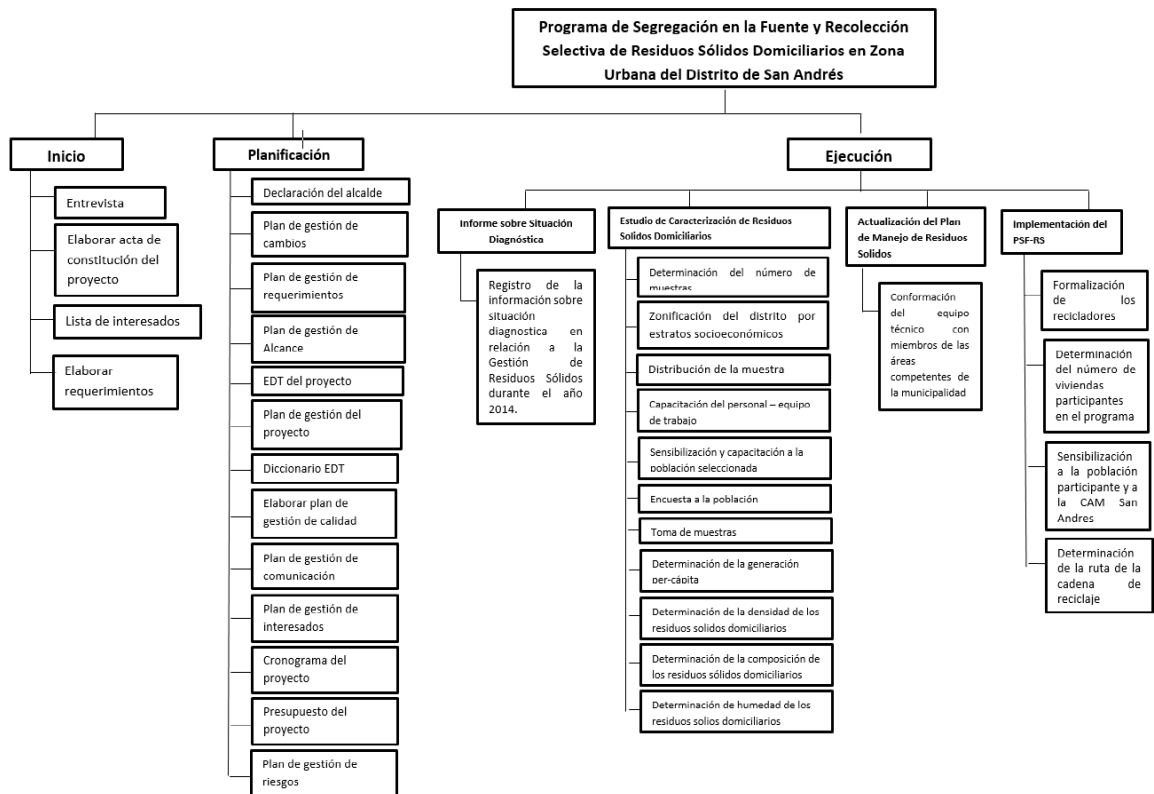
Programa de Segregación en la Fuente y Recolección Selectiva de Residuos Sólidos Domiciliarios en Zona Urbana del Distrito de San Andrés

Inicio

Entrevista

Elaborar acta de constitución del proyecto

Lista de interesados

Elaborar requerimientos

Planificación

Declaración del alcalde

Plan de gestión de cambios

Plan de gestión de requerimientos

Plan de gestión de Alcance

EDT del proyecto

Plan de gestión del proyecto

Diccionario EDT

Elaborar plan de gestión de calidad

Plan de gestión de comunicación

Plan de gestión de interesados

Cronograma del proyecto

Presupuesto del proyecto

Plan de gestión de riesgos

Ejecución

Informe sobre Situación Diagnóstica

Registro de la información sobre situación diagnostica en relación a la Gestión de Residuos Sólidos durante el año 2014.

Estudio de Caracterización de Residuos Solidos Domiciliarios

Determinación del número de muestras

Zonificación del distrito por estratos socioeconómicos

Distribución de la muestra

Capacitación del personal – equipo de trabajo

Sensibilización y capacitación a la población seleccionada

Encuesta a la población

Toma de muestras

Determinación de la generación per-cápita

Determinación de la densidad de los residuos solidos domiciliarios

Determinación de la composición de los residuos sólidos domiciliarios

Determinación de humedad de los residuos solios domiciliarios

Actualización del Plan de Manejo de Residuos Solidos

Conformación del equipo técnico con miembros de las áreas competentes de la municipalidad

Implementación del PSF-RS

Formalización de los recicladores

Determinación del número de viviendas participantes en el programa

Sensibilización a la población participante y a la CAM San Andres

Determinación de la ruta de la cadena de reciclaje